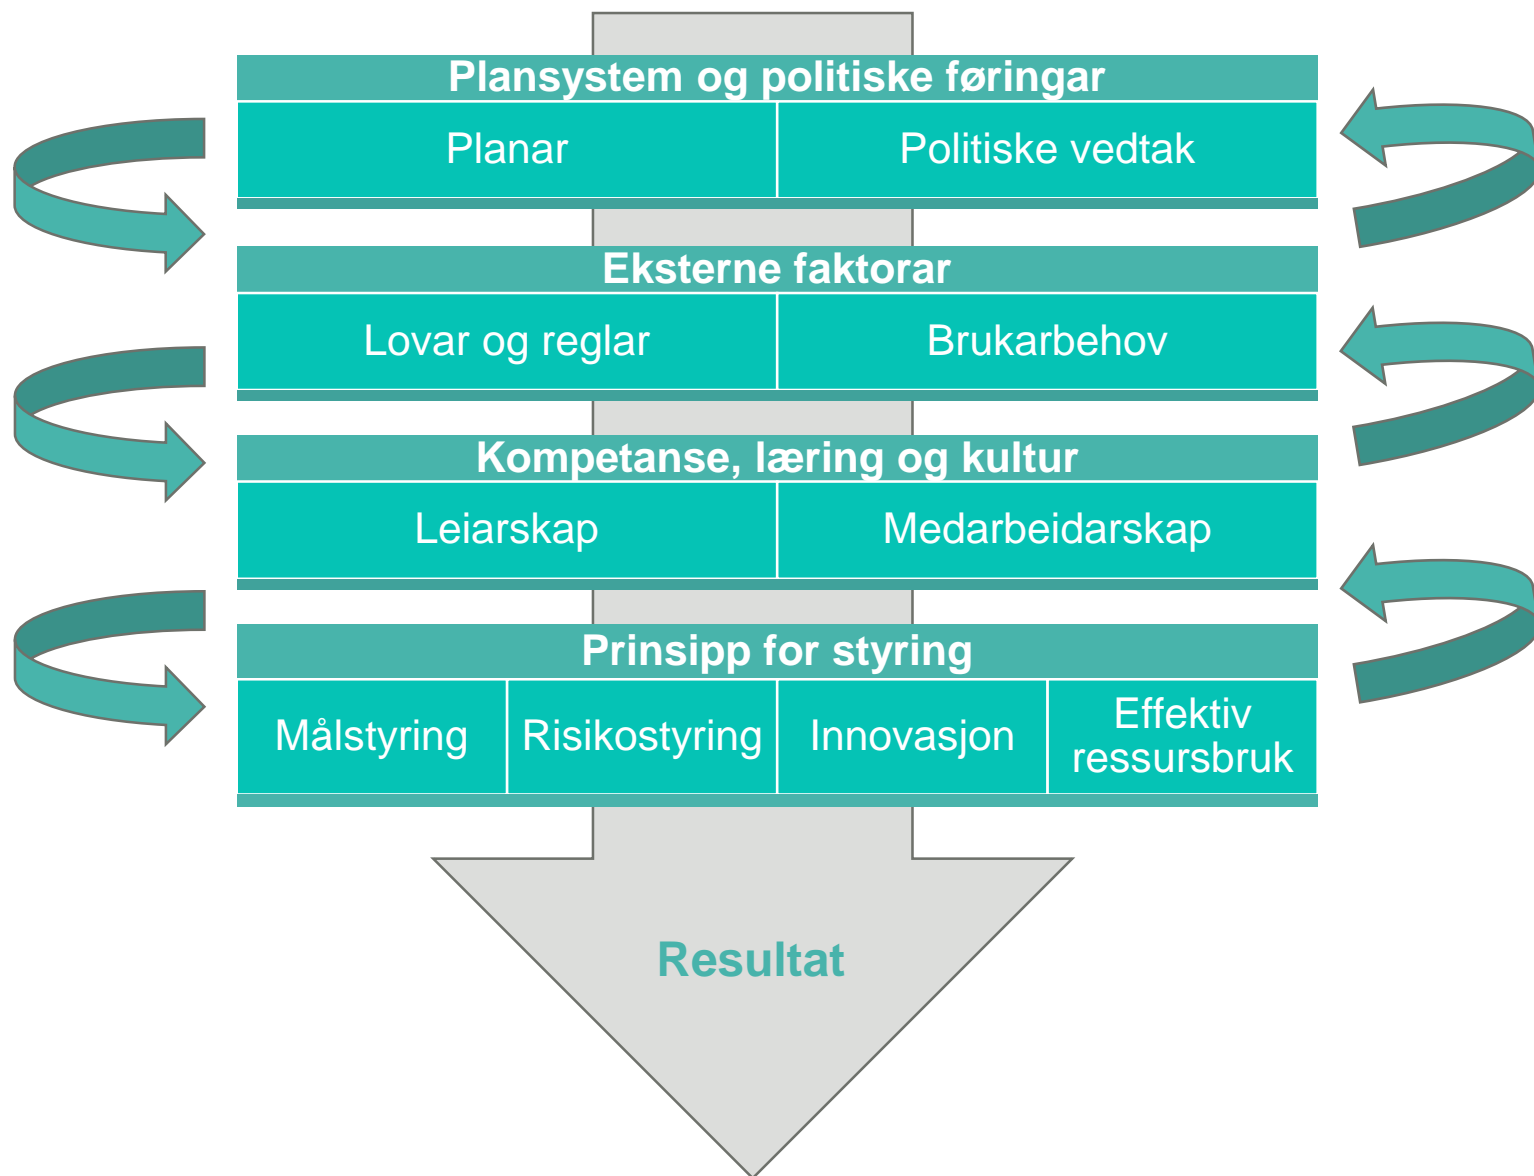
Plansystem og politiske føringar

Planar

Politiske vedtak

Eksterne faktorar

Lovar og reglar

Brukarbehov

Kompetanse, læring og kultur

Leiarskap

Medarbeidarskap

Prinsipp for styring

Målstyring

Risikostyring

Innovasjon

Effektiv ressursbruk

Resultat